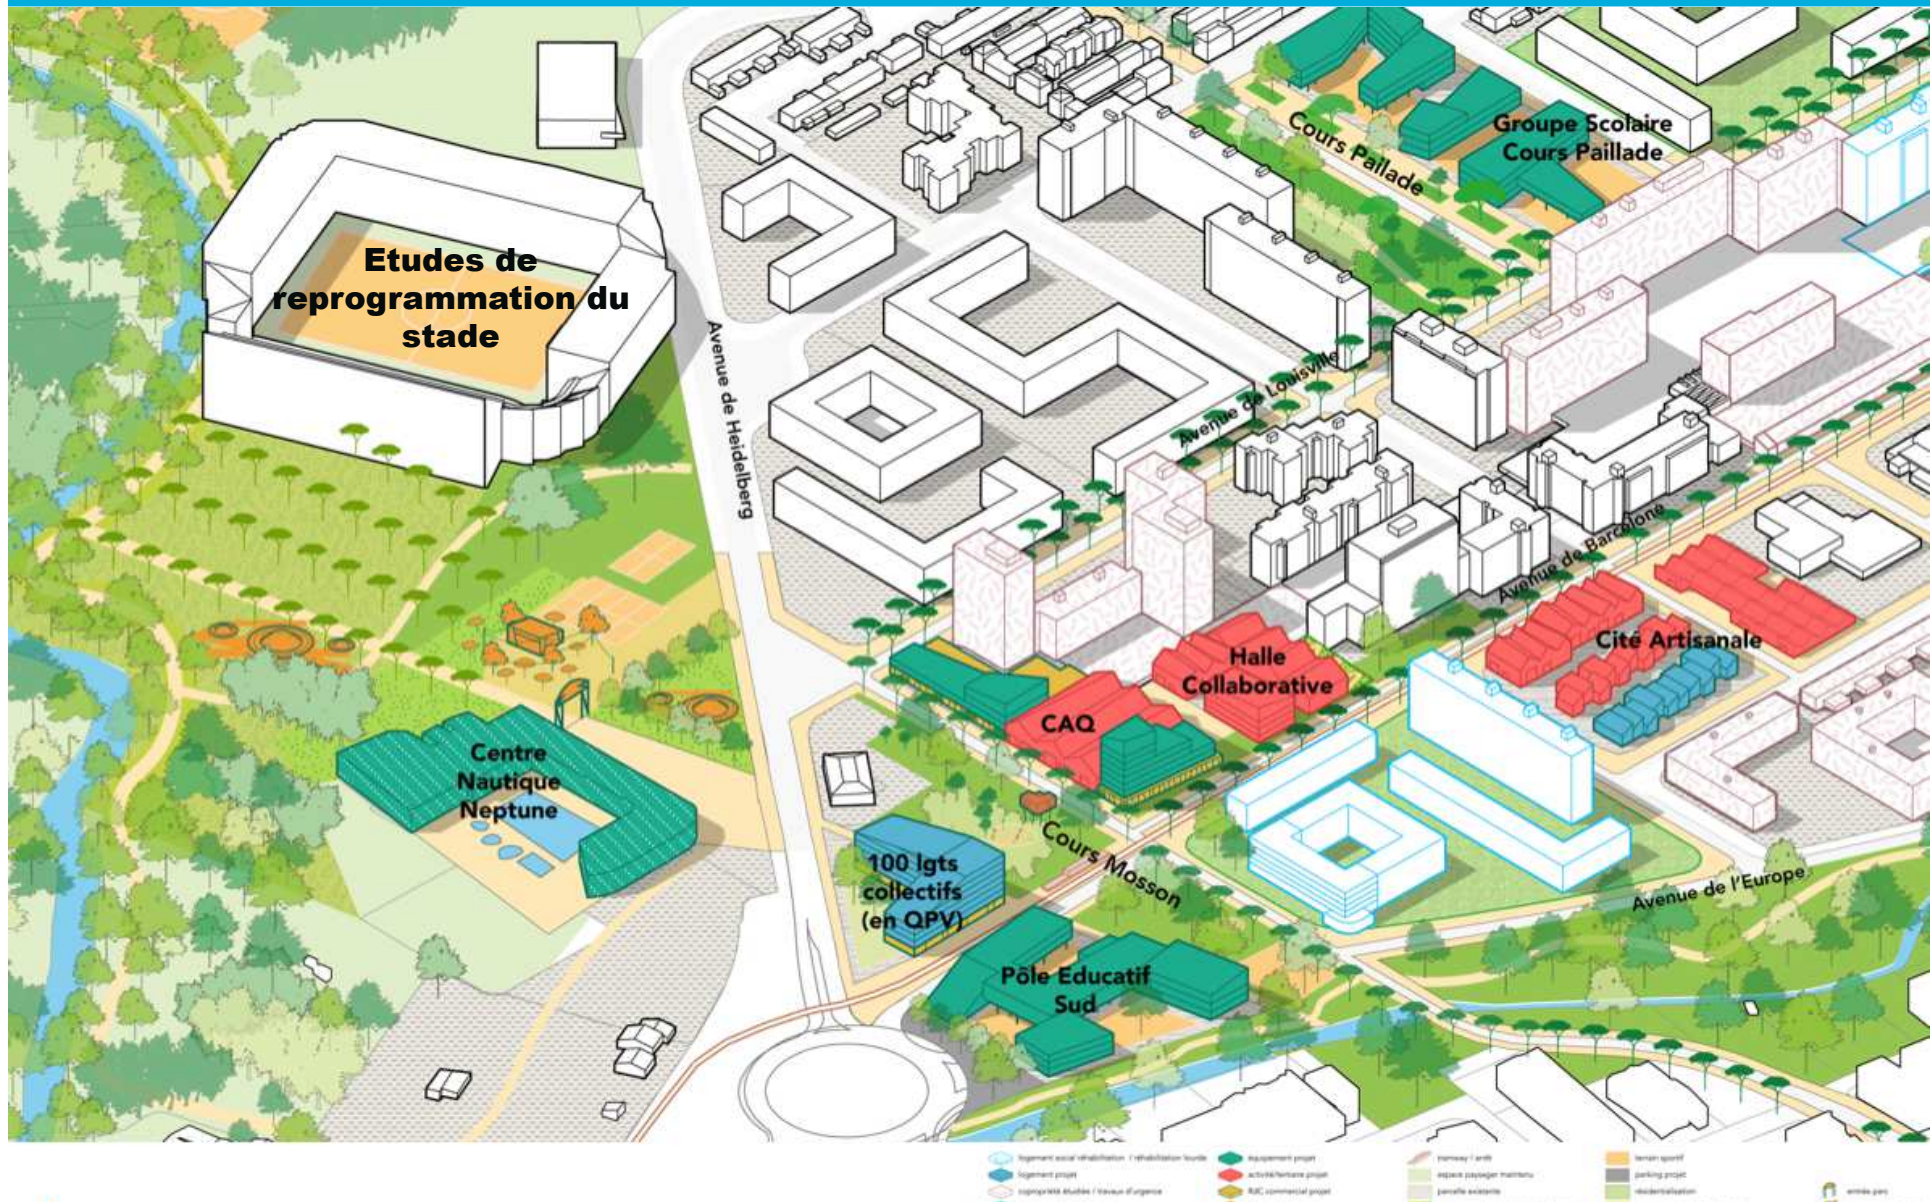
Etudes de reprogrammation du stade

Avenue de Heidelberg

Cours Paillade

Groupe Scolaire Cours Paillade

Avenue de Louisville

Avenue de Barcelone

Cité Artisanale

Halle Collaborative

CAQ

Centre Nautique Neptune

100 lgts collectifs (en QPV)

Cours Mosson

Avenue de l'Europe

Pôle Educatif Sud

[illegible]